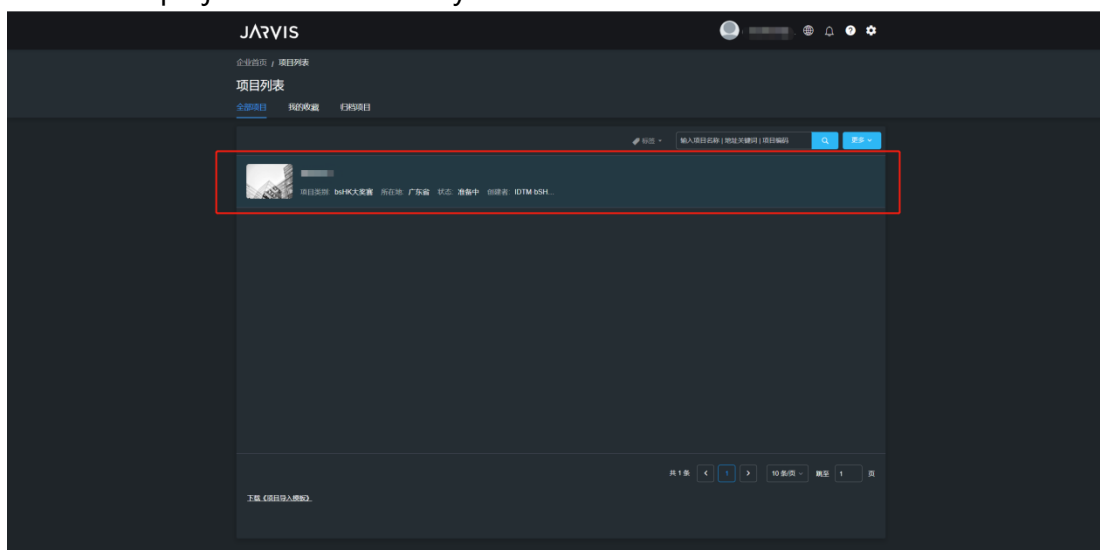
JARVIS

企业首页 / 项目列表

项目列表

全部项目 我的收藏 归档项目

标签

输入项目名称 | 地址关键词 | 项目编码

更多

项目类别 bsHK大宴赛 所在地 广东省 状态 准备中 创建者 IDTM bSH...

共1条 < 1 > 10条/页 跳至 1 页

下载《项目导入模板》